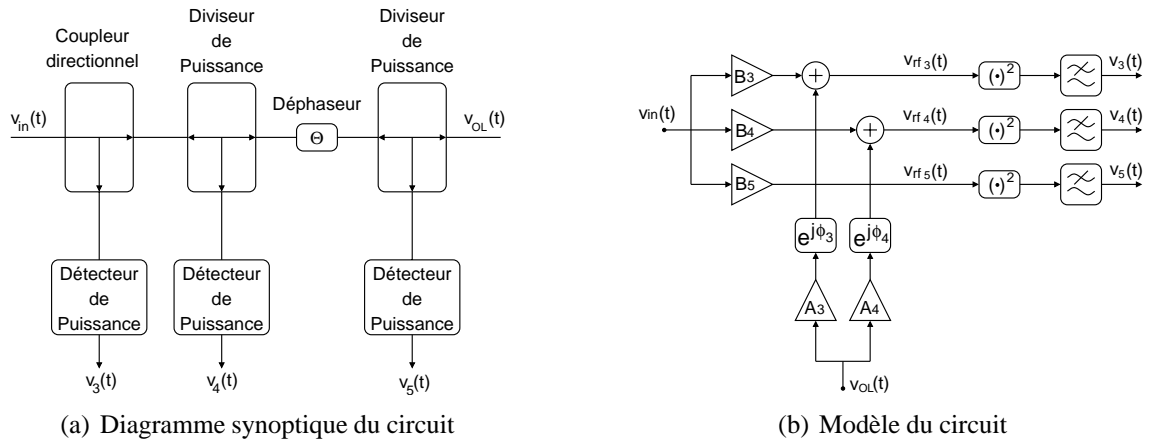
Coupleur directionnel

Diviseur de Puissance

Diviseur de Puissance

Déphaseur

$v_{in}(t)$

$\Theta$

$v_{OL}(t)$

Détecteur de Puissance

Détecteur de Puissance

Détecteur de Puissance

$v_3(t)$

$v_4(t)$

$v_5(t)$

(a) Diagramme synoptique du circuit

$v_{in}(t)$

$B_3$

$B_4$

$B_5$

$v_{rf\,3}(t)$

$v_{rf\,4}(t)$

$v_{rf\,5}(t)$

$(\cdot)^2$

$(\cdot)^2$

$(\cdot)^2$

$v_3(t)$

$v_4(t)$

$v_5(t)$

$e^{j\phi_3}$

$e^{j\phi_4}$

$A_3$

$A_4$

$v_{OL}(t)$

(b) Modèle du circuit